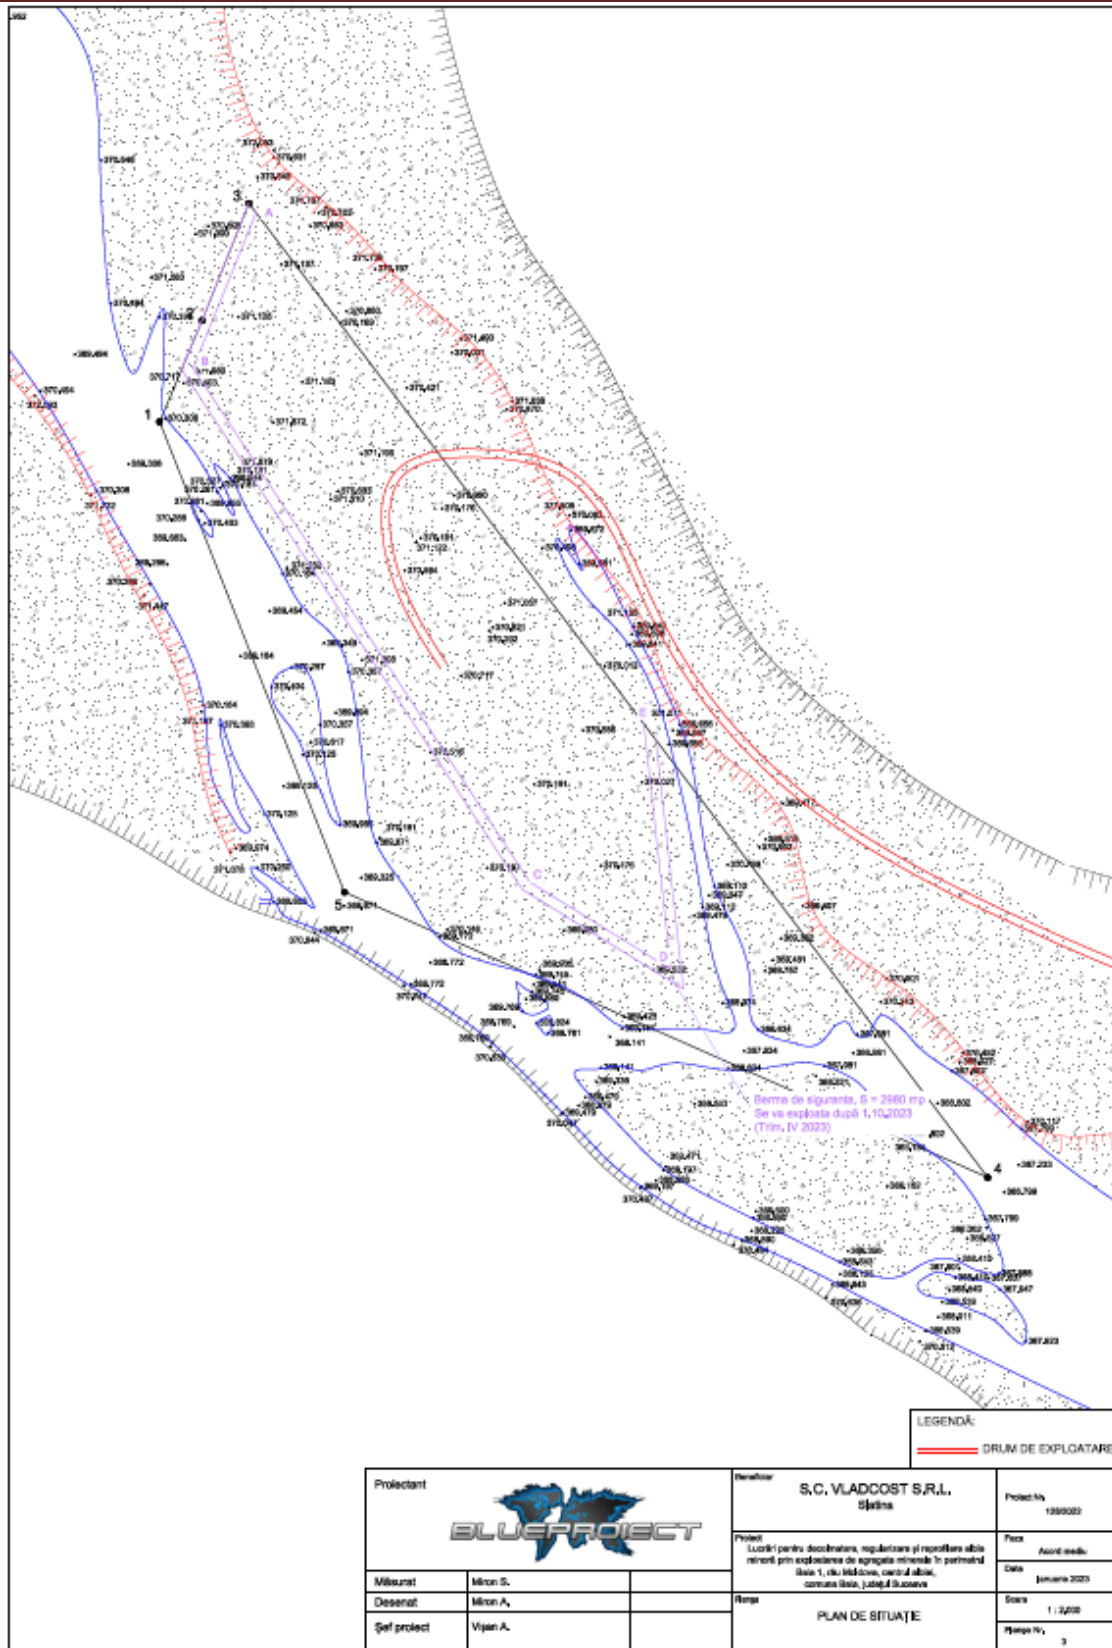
3

1

5

4

A

B

C

D

Berma de siguranta, S = 2980 mp
Se va exploata după 1.10.2023
(Trim. IV 2023)

LEGENDĂ:

DRUM DE EXPLOATARE

Proiectant

BLUEPROIECT

Beneficiar

S.C. VLADCOST S.R.L.
Slatina

Proiect Nr.
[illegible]

Proiect
Lucrări pentru decolmatare, regularizare și reprofilare albie minoră prin exploatarea de agregate minerale în perimetrul Baia 1, râu Moldova, centrul albiei, comuna Baia, județul Suceava

Faza
Acord mediu

Data
ianuarie 2023

Scara
1 : 2,000

Măsurat | Miron S.
Desenat | Miron A.
Șef proiect | Vijan A.

Planșa

PLAN DE SITUAȚIE

Planșa Nr.
3